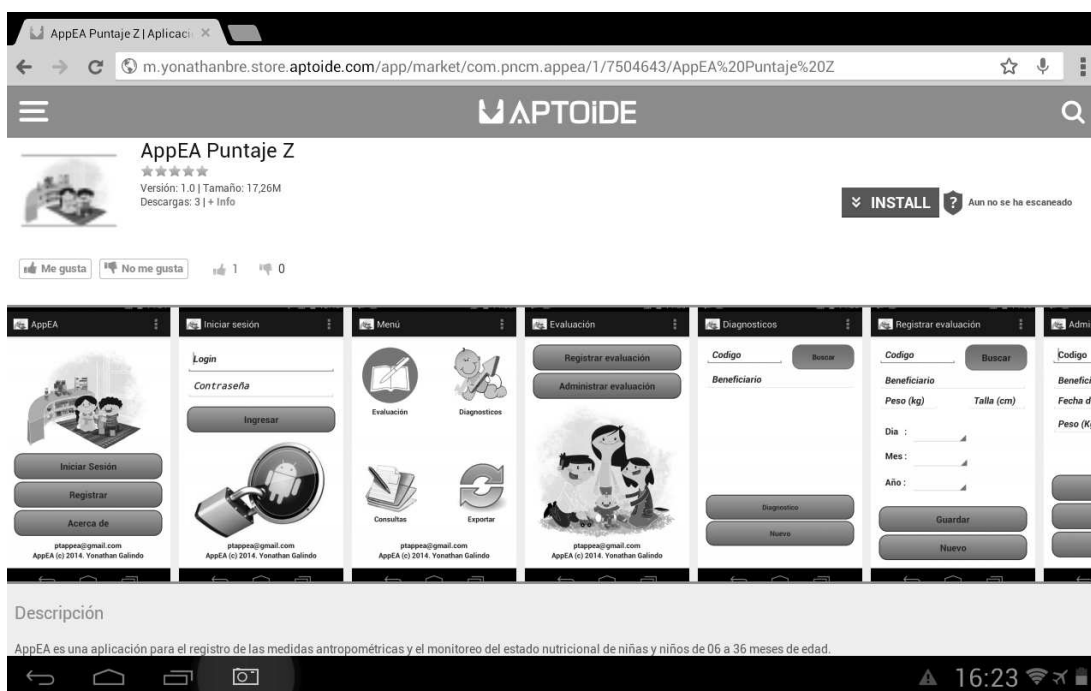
AppEA Puntaje Z | Aplicaci ×

m.yonathanbre.store.aptoide.com/app/market/com.pncm.appea/1/7504643/AppEA%20Puntaje%20Z

APTOIDE

AppEA Puntaje Z
Versión: 1.0 | Tamaño: 17,26M
Descargas: 3 | + Info

INSTALL ? Aun no se ha escaneado

Me gusta No me gusta 1 0

AppEA
Iniciar Sesión
Registrar
Acerca de
ptappea@gmail.com
AppEA (c) 2014. Yonathan Galindo

Iniciar sesión
Login
Contraseña
Ingresar
ptappea@gmail.com
AppEA (c) 2014. Yonathan Galindo

Menú
Evaluación
Diagnosticos
Consultas
Exportar
ptappea@gmail.com
AppEA (c) 2014. Yonathan Galindo

Evaluación
Registrar evaluación
Administrar evaluación
ptappea@gmail.com
AppEA (c) 2014. Yonathan Galindo

Diagnosticos
Codigo
Buscar
Beneficiario
Diagnostico
Nuevo

Registrar evaluación
Codigo
Buscar
Beneficiario
Peso (kg)
Talla (cm)
Dia :
Mes :
Año :
Guardar
Nuevo

Admi
Codigo
Benefici
Fecha d
Peso (K

Descripción

AppEA es una aplicación para el registro de las medidas antropométricas y el monitoreo del estado nutricional de niñas y niños de 06 a 36 meses de edad.

16:23